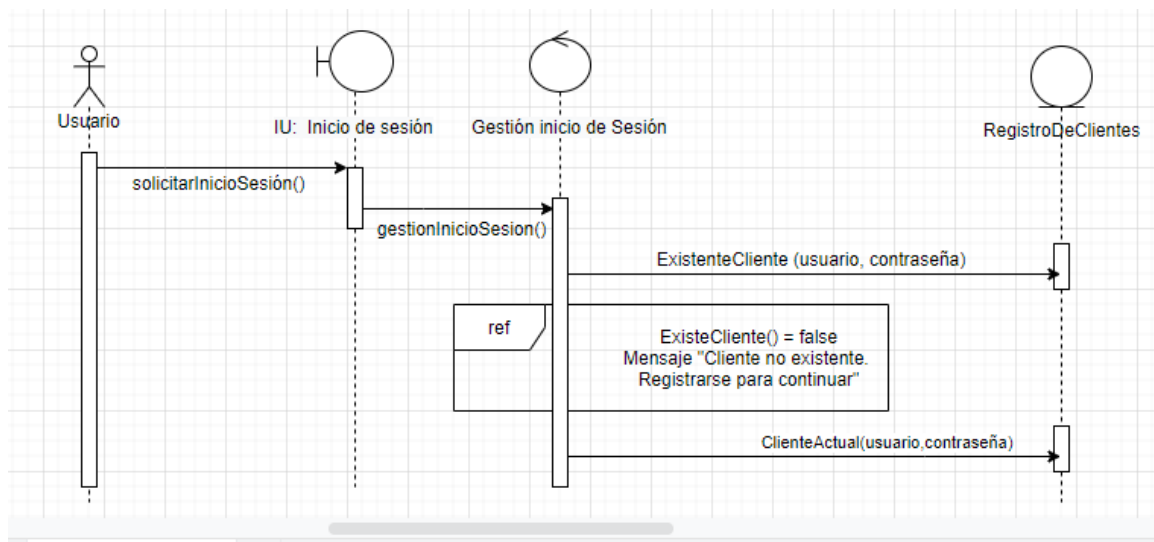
Usuario

IU: Inicio de sesión

Gestión inicio de Sesión

RegistroDeClientes

solicitarInicioSesión()

gestionInicioSesion()

ExistenteCliente (usuario, contraseña)

ref

ExisteCliente() = false
Mensaje "Cliente no existente.
Registrarse para continuar"

ClienteActual(usuario,contraseña)